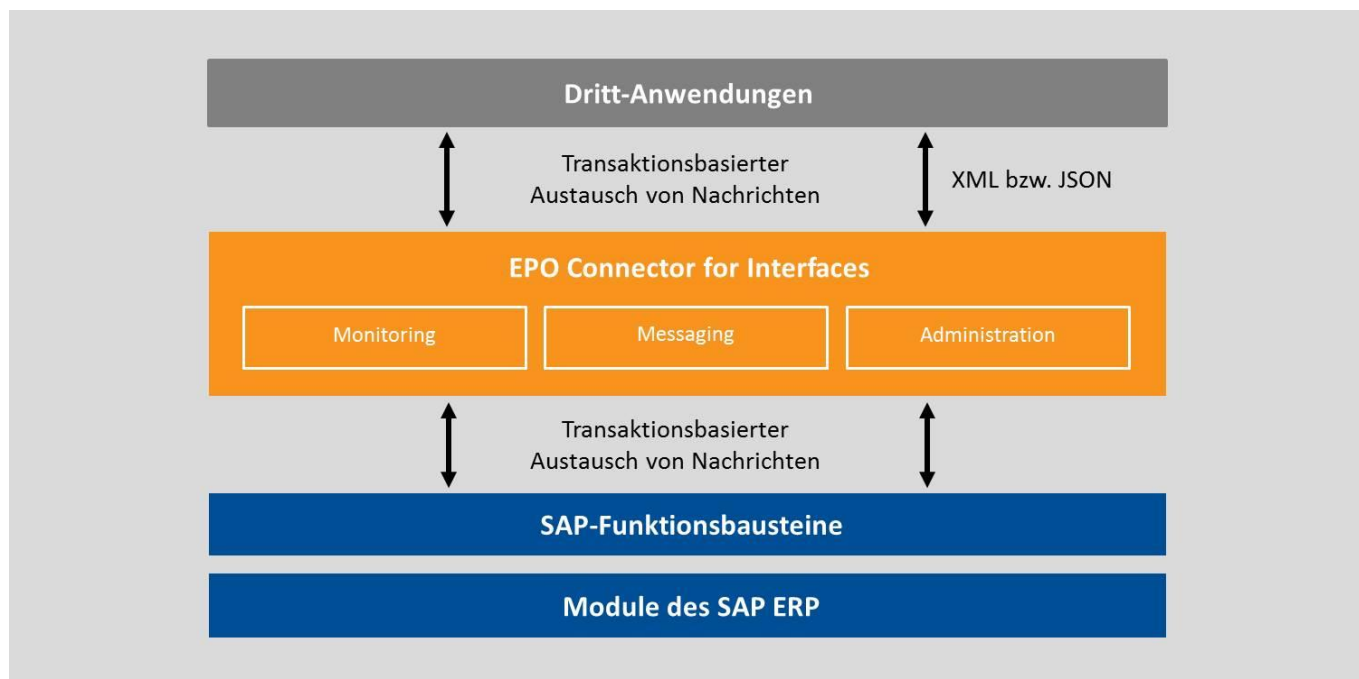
Dritt-Anwendungen

Transaktionsbasierter Austausch von Nachrichten

XML bzw. JSON

EPO Connector for Interfaces

Monitoring

Messaging

Administration

Transaktionsbasierter Austausch von Nachrichten

SAP-Funktionsbausteine

Module des SAP ERP